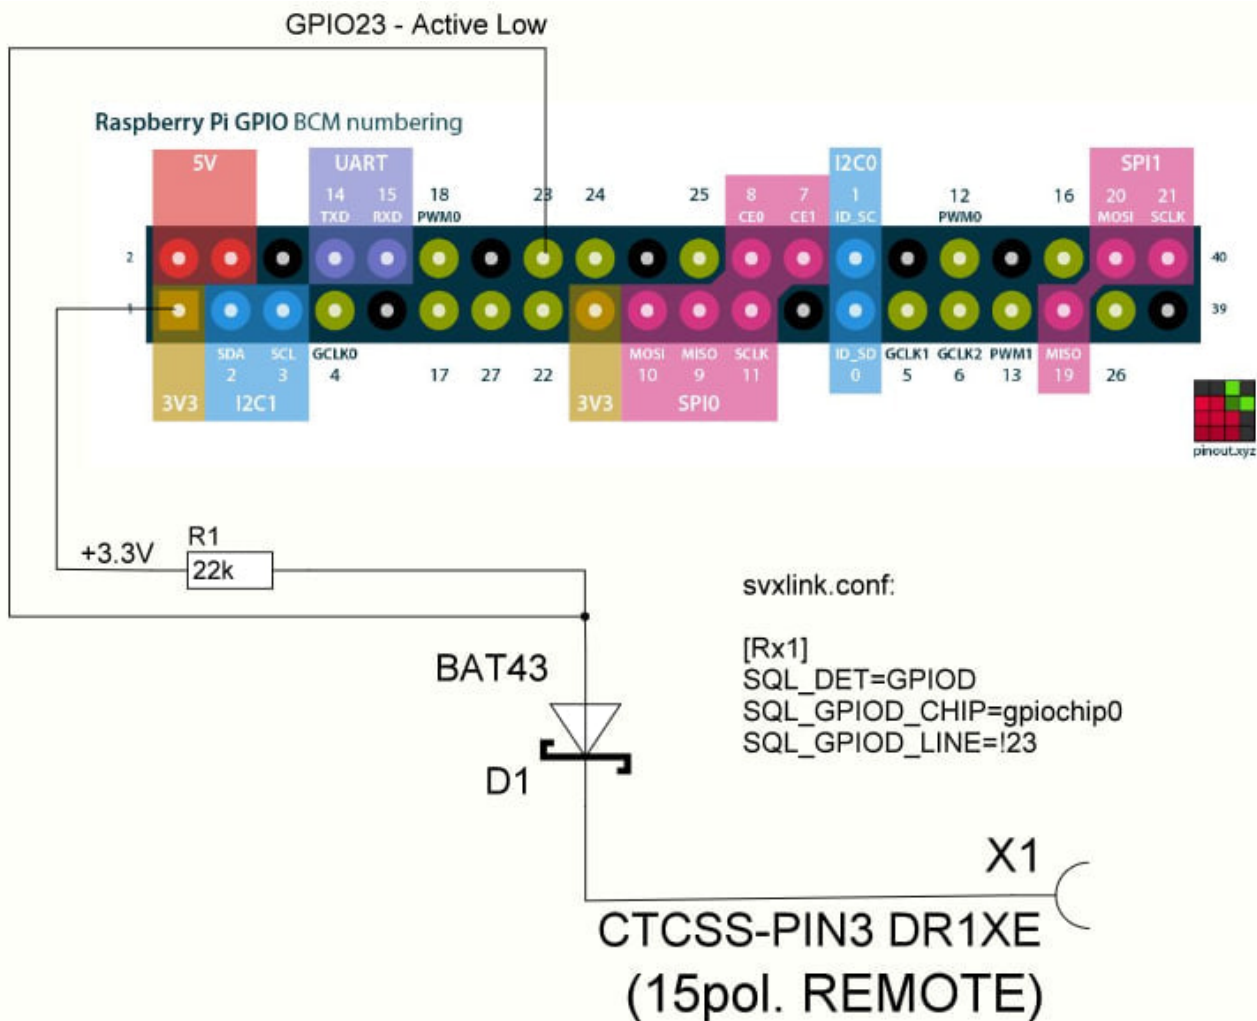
GPIO23 - Active Low

Raspberry Pi GPIO BCM numbering

5V UART I2C0 SPI1

14 TXD 15 RXD 18 PWM0 23 24 25 8 CE0 7 CE1 1 ID_SC 12 PWM0 16 20 MOSI 21 SCLK

2 40

1 39

SDA 2 SCL 3 GCLK0 4 17 27 22 MOSI 10 MISO 9 SCLK 11 ID_SD 0 GCLK1 5 GCLK2 6 PWM1 13 MISO 19 26

3V3 I2C1 3V3 SPI0

pinout.xyz

+3.3V R1 22k

svxlink.conf:

[Rx1]
SQL_DET=GPIOD
SQL_GPIOD_CHIP=gpiochip0
SQL_GPIOD_LINE=!23

BAT43

D1

X1

CTCSS-PIN3 DR1XE
(15pol. REMOTE)